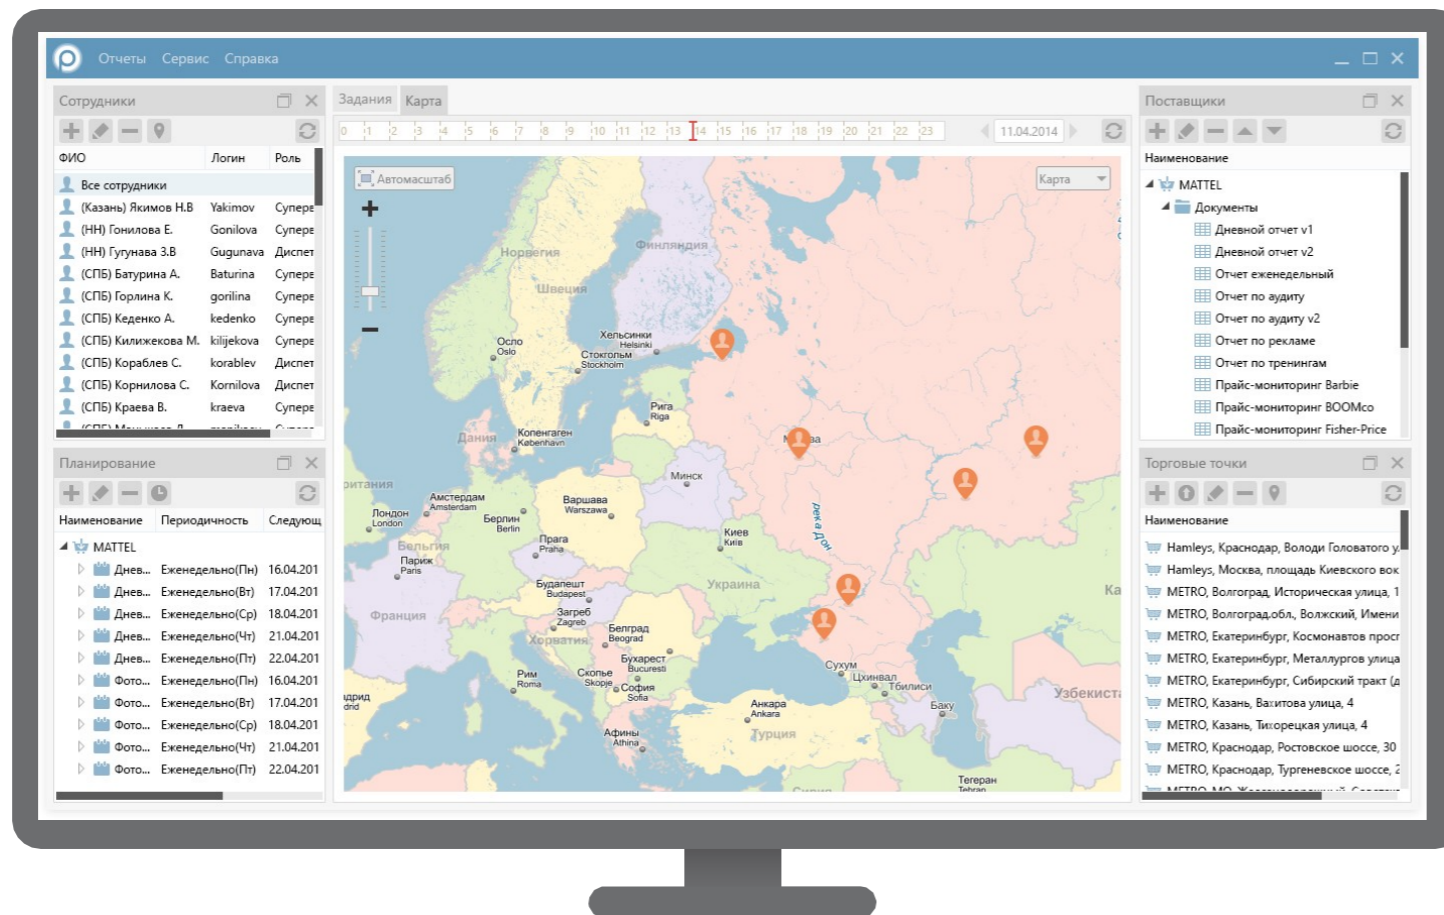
Отчеты Сервис Справка

Сотрудники

| ФИО | Логин | Роль |
|---|---|---|
| Все сотрудники | | |
| (Казань) Якимов Н.В | Yakimov | Супере |
| (НН) Гонилова Е. | Gonilova | Супере |
| (НН) Гугунава З.В | Gugunava | Диспет |
| (СПБ) Батурина А. | Baturina | Супере |
| (СПБ) Горлина К. | gorilina | Супере |
| (СПБ) Кеденко А. | kedenko | Супере |
| (СПБ) Килижекова М. | kilijekova | Супере |
| (СПБ) Кораблев С. | korablev | Диспет |
| (СПБ) Корнилова С. | Kornilova | Диспет |
| (СПБ) Краева В. | kraeva | Супере |

Планирование

| Наименование | Периодичность | Следующ |
|---|---|---|
| MATTEL | | |
| Днев... | Еженедельно(Пн) | 16.04.201 |
| Днев... | Еженедельно(Вт) | 17.04.201 |
| Днев... | Еженедельно(Ср) | 18.04.201 |
| Днев... | Еженедельно(Чт) | 21.04.201 |
| Днев... | Еженедельно(Пт) | 22.04.201 |
| Фото... | Еженедельно(Пн) | 16.04.201 |
| Фото... | Еженедельно(Вт) | 17.04.201 |
| Фото... | Еженедельно(Ср) | 18.04.201 |
| Фото... | Еженедельно(Чт) | 21.04.201 |
| Фото... | Еженедельно(Пт) | 22.04.201 |

Задания Карта

0 1 2 3 4 5 6 7 8 9 10 11 12 13 14 15 16 17 18 19 20 21 22 23 11.04.2014

Автомасштаб Карта

Норвегия Финляндия Швеция Осло Oslo Хельсинки Helsinki Стокгольм Stockholm Рига Riga Копенгаген København Дания Минск Британия Амстердам Amsterdam Варшава Warszawa Лондон London Берлин Berlin Бельгия Прага Praha Париж Paris Киев Київ река Дон Украина Франция Будапешт Budapest Загреб Zagreb Хорватия Белград Beograd Бухарест Bucureşti Рим Roma Скопье Skopje София Sofia Сухум Цхинвал Тбилиси Узбекист Мадрид drid Баку Анкара Ankara Турция Афины Athina Тегеран Tehran Ка

Поставщики

Наименование
MATTEL
Документы
Дневной отчет v1
Дневной отчет v2
Отчет еженедельный
Отчет по аудиту
Отчет по аудиту v2
Отчет по рекламе
Отчет по тренингам
Прайс-мониторинг Barbie
Прайс-мониторинг BOOMco
Прайс-мониторинг Fisher-Price

Торговые точки

Наименование
Hamleys, Краснодар, Володи Головатого у
Hamleys, Москва, площадь Киевского вок
METRO, Волгоград, Историческая улица, 1
METRO, Волгоград.обл., Волжский, Имени
METRO, Екатеринбург, Космонавтов просп
METRO, Екатеринбург, Металлургов улица
METRO, Екатеринбург, Сибирский тракт (д
METRO, Казань, Вахитова улица, 4
METRO, Казань, Тихорецкая улица, 4
METRO, Краснодар, Ростовское шоссе, 30
METRO, Краснодар, Тургеневское шоссе, 2